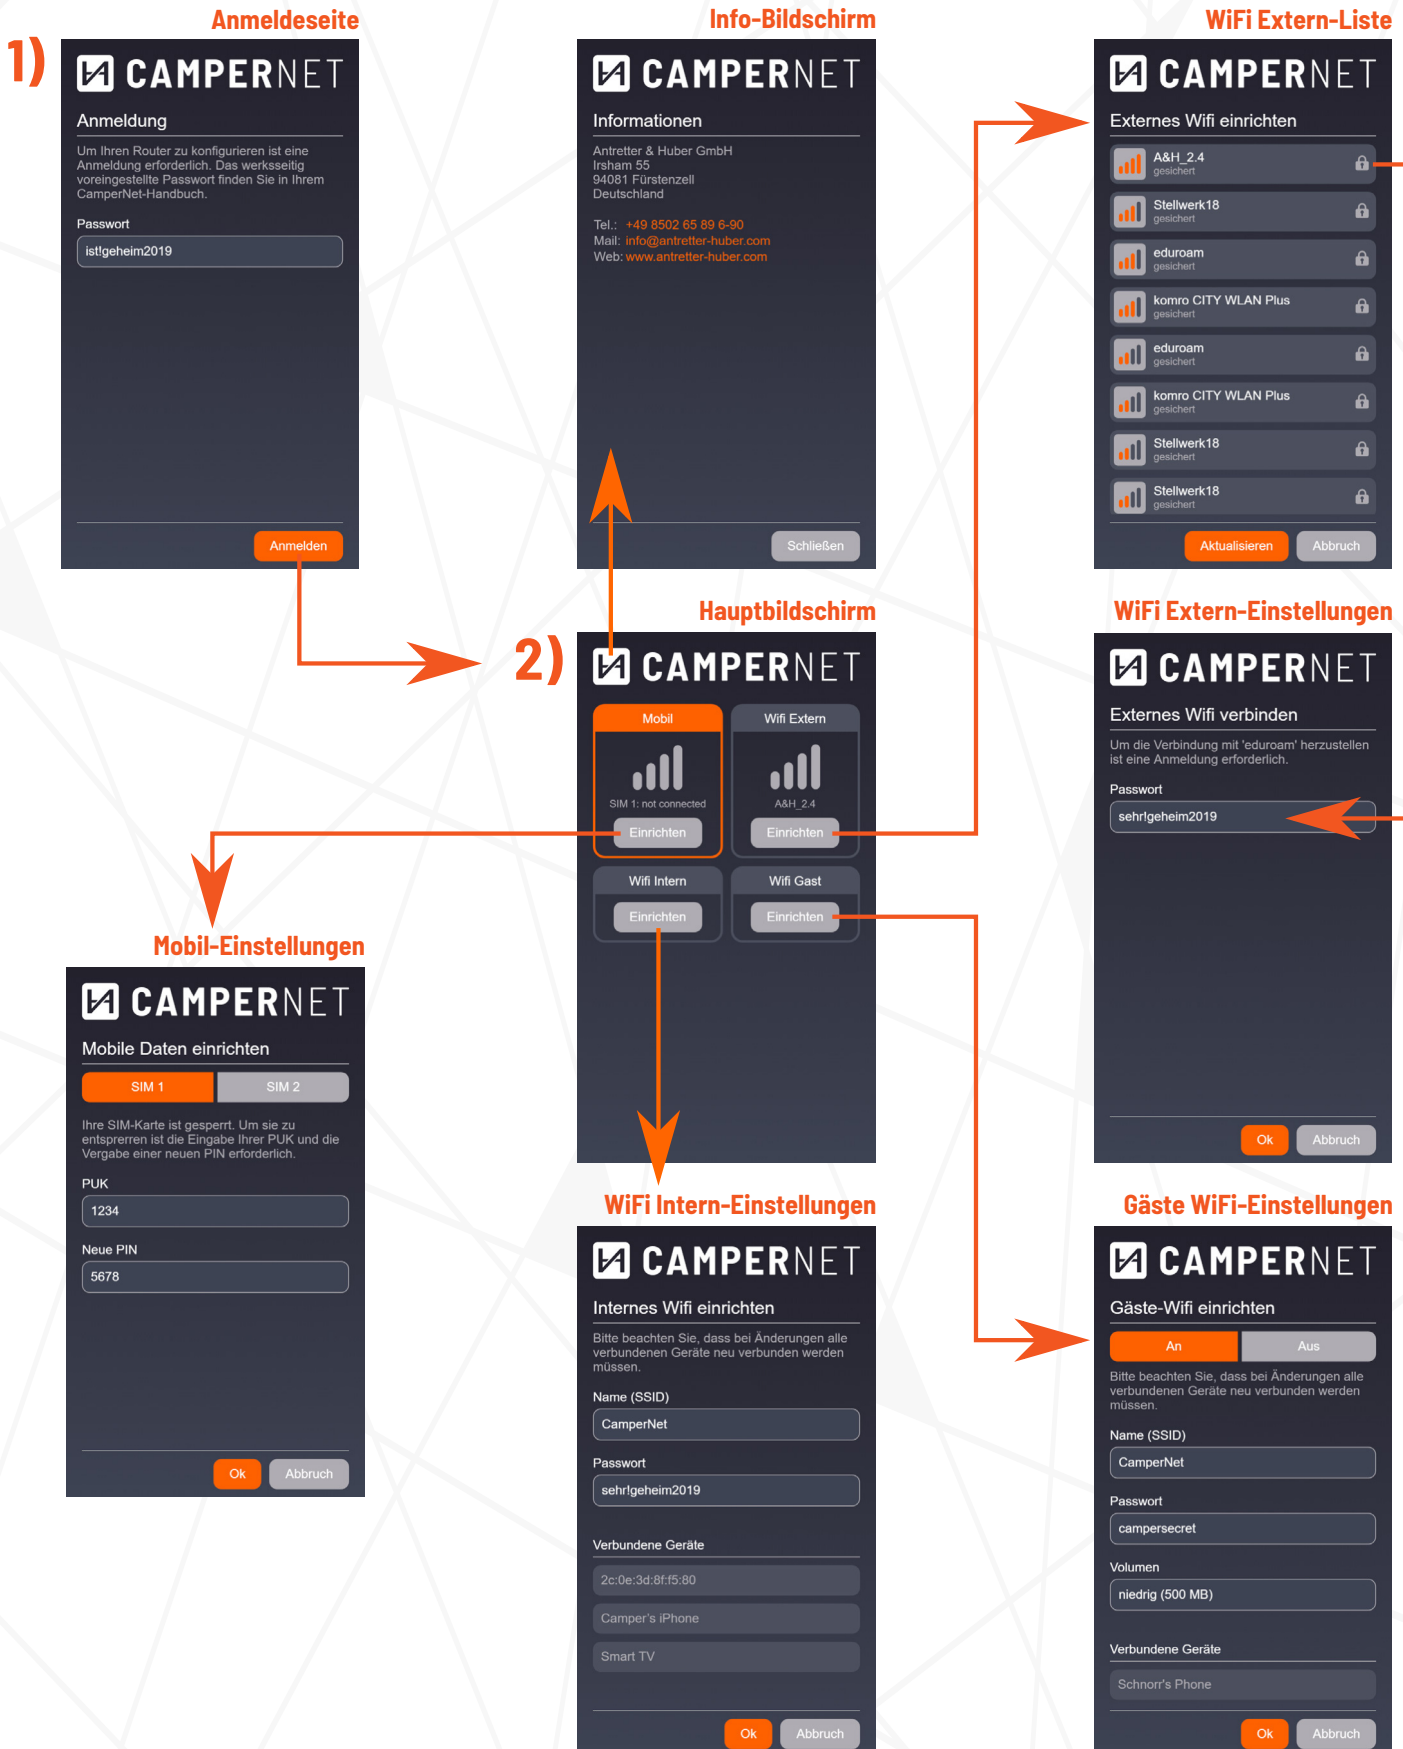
Anmeldeseite

1)

CAMPERNET

Anmeldung

Um Ihren Router zu konfigurieren ist eine Anmeldung erforderlich. Das werksseitig voreingestellte Passwort finden Sie in Ihrem CamperNet-Handbuch.

Passwort

ist!geheim2019

Anmelden

Info-Bildschirm

CAMPERNET

Informationen

Antretter & Huber GmbH
Irsham 55
94081 Fürstenzell
Deutschland

Tel.: +49 8502 65 89 6-90
Mail: info@antretter-huber.com
Web: www.antretter-huber.com

Schließen

WiFi Extern-Liste

CAMPERNET

Externes Wifi einrichten

A&H_2.4
gesichert

Stellwerk18
gesichert

eduroam
gesichert

komro CITY WLAN Plus
gesichert

eduroam
gesichert

komro CITY WLAN Plus
gesichert

Stellwerk18
gesichert

Stellwerk18
gesichert

Aktualisieren

Abbruch

Hauptbildschirm

2)

CAMPERNET

Mobil

SIM 1: not connected

Einrichten

Wifi Extern

A&H_2.4

Einrichten

Wifi Intern

Einrichten

Wifi Gast

Einrichten

WiFi Extern-Einstellungen

CAMPERNET

Externes Wifi verbinden

Um die Verbindung mit 'eduroam' herzustellen ist eine Anmeldung erforderlich.

Passwort

sehr!geheim2019

Ok

Abbruch

Mobil-Einstellungen

CAMPERNET

Mobile Daten einrichten

SIM 1

SIM 2

Ihre SIM-Karte ist gesperrt. Um sie zu entsperren ist die Eingabe Ihrer PUK und die Vergabe einer neuen PIN erforderlich.

PUK

1234

Neue PIN

5678

Ok

Abbruch

WiFi Intern-Einstellungen

CAMPERNET

Internes Wifi einrichten

Bitte beachten Sie, dass bei Änderungen alle verbundenen Geräte neu verbunden werden müssen.

Name (SSID)

CamperNet

Passwort

sehr!geheim2019

Verbundene Geräte

2c:0e:3d:8f:f5:80

Camper's iPhone

Smart TV

Ok

Abbruch

Gäste WiFi-Einstellungen

CAMPERNET

Gäste-Wifi einrichten

An

Aus

Bitte beachten Sie, dass bei Änderungen alle verbundenen Geräte neu verbunden werden müssen.

Name (SSID)

CamperNet

Passwort

campersecret

Volumen

niedrig (500 MB)

Verbundene Geräte

Schnorr's Phone

Ok

Abbruch